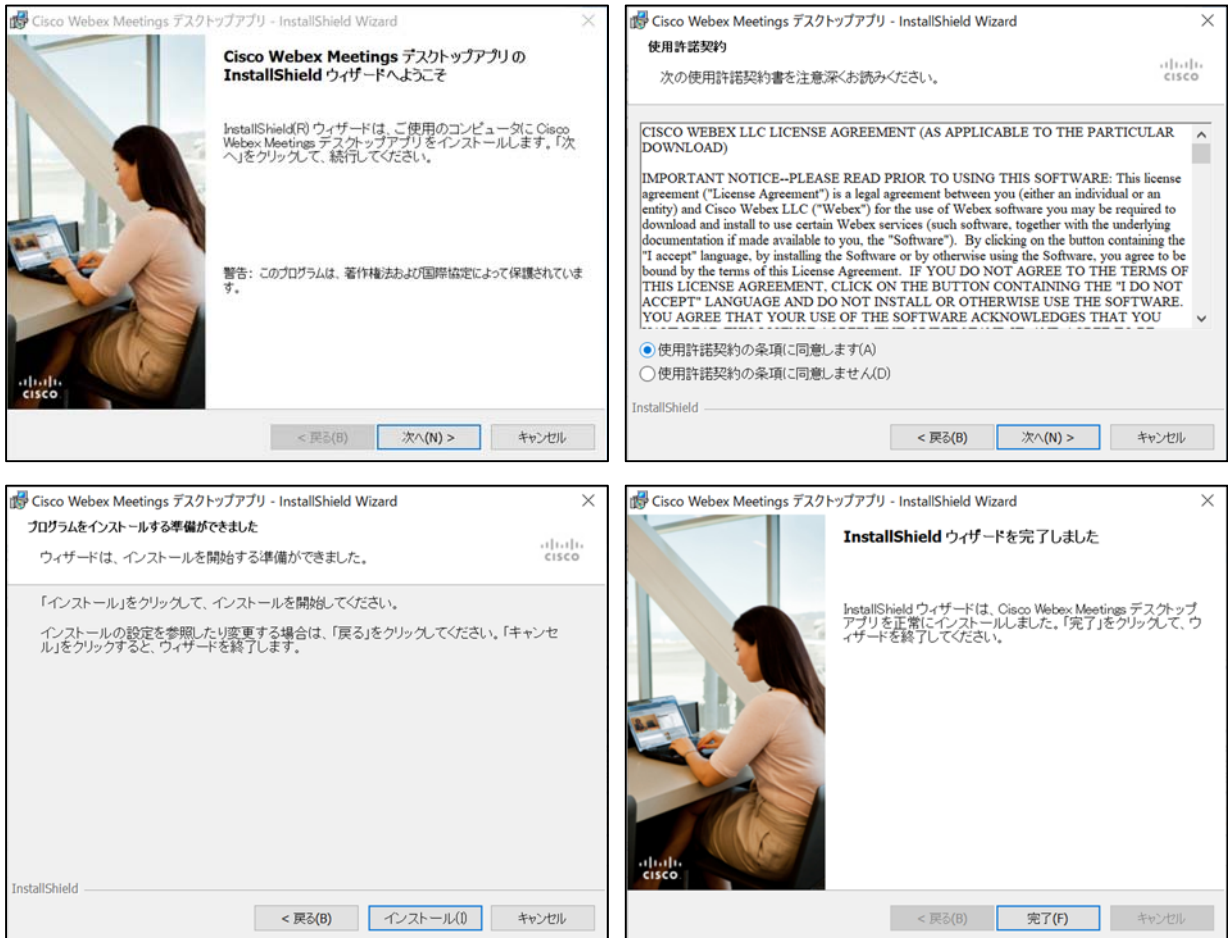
Cisco Webex Meetings デスクトップアプリ - InstallShield Wizard

Cisco Webex Meetings デスクトップアプリの InstallShield ウィザードへようこそ

InstallShield(R) ウィザードは、ご使用のコンピュータに Cisco Webex Meetings デスクトップアプリ をインストールします。「次へ」をクリックして、続行してください。

警告: このプログラムは、著作権法および国際協定によって保護されています。

cisco

< 戻る(B) 次へ(N) > キャンセル

Cisco Webex Meetings デスクトップアプリ - InstallShield Wizard

使用許諾契約

次の使用許諾契約書を注意深くお読みください。

cisco

CISCO WEBEX LLC LICENSE AGREEMENT (AS APPLICABLE TO THE PARTICULAR DOWNLOAD)

IMPORTANT NOTICE--PLEASE READ PRIOR TO USING THIS SOFTWARE: This license agreement ("License Agreement") is a legal agreement between you (either an individual or an entity) and Cisco Webex LLC ("Webex") for the use of Webex software you may be required to download and install to use certain Webex services (such software, together with the underlying documentation if made available to you, the "Software"). By clicking on the button containing the "I accept" language, by installing the Software or by otherwise using the Software, you agree to be bound by the terms of this License Agreement. IF YOU DO NOT AGREE TO THE TERMS OF THIS LICENSE AGREEMENT, CLICK ON THE BUTTON CONTAINING THE "I DO NOT ACCEPT" LANGUAGE AND DO NOT INSTALL OR OTHERWISE USE THE SOFTWARE. YOU AGREE THAT YOUR USE OF THE SOFTWARE ACKNOWLEDGES THAT YOU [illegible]

使用許諾契約の条項に同意します(A)
使用許諾契約の条項に同意しません(D)

InstallShield

< 戻る(B) 次へ(N) > キャンセル

Cisco Webex Meetings デスクトップアプリ - InstallShield Wizard

プログラムをインストールする準備ができました

ウィザードは、インストールを開始する準備ができました。

cisco

「インストール」をクリックして、インストールを開始してください。

インストールの設定を参照したり変更する場合は、「戻る」をクリックしてください。「キャンセル」をクリックすると、ウィザードを終了します。

InstallShield

< 戻る(B) インストール(I) キャンセル

Cisco Webex Meetings デスクトップアプリ - InstallShield Wizard

InstallShield ウィザードを完了しました

InstallShield ウィザードは、Cisco Webex Meetings デスクトップアプリを正常にインストールしました。「完了」をクリックして、ウィザードを終了してください。

cisco

< 戻る(B) 完了(F) キャンセル